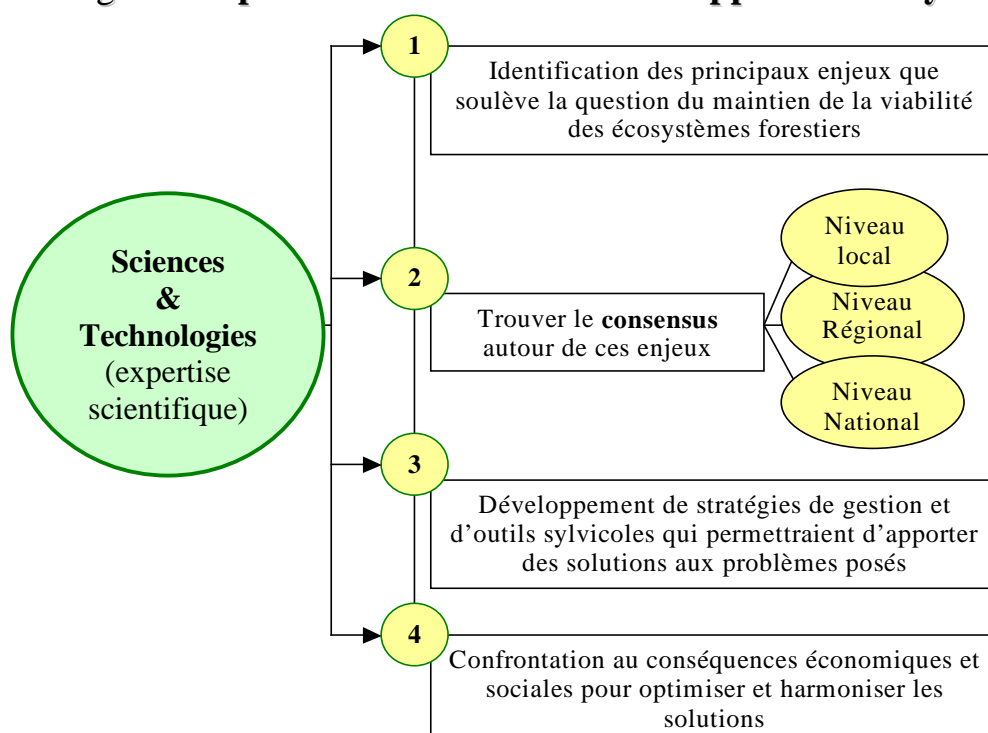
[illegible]

Sciences & Technologies (expertise scientifique)

1

Identification des principaux enjeux que soulève la question du maintien de la viabilité des écosystèmes forestiers

2

Trouver le **consensus** autour de ces enjeux

Niveau local

Niveau Régional

Niveau National

3

Développement de stratégies de gestion et d'outils sylvicoles qui permettraient d'apporter des solutions aux problèmes posés

4

Confrontation au conséquences économiques et sociales pour optimiser et harmoniser les solutions